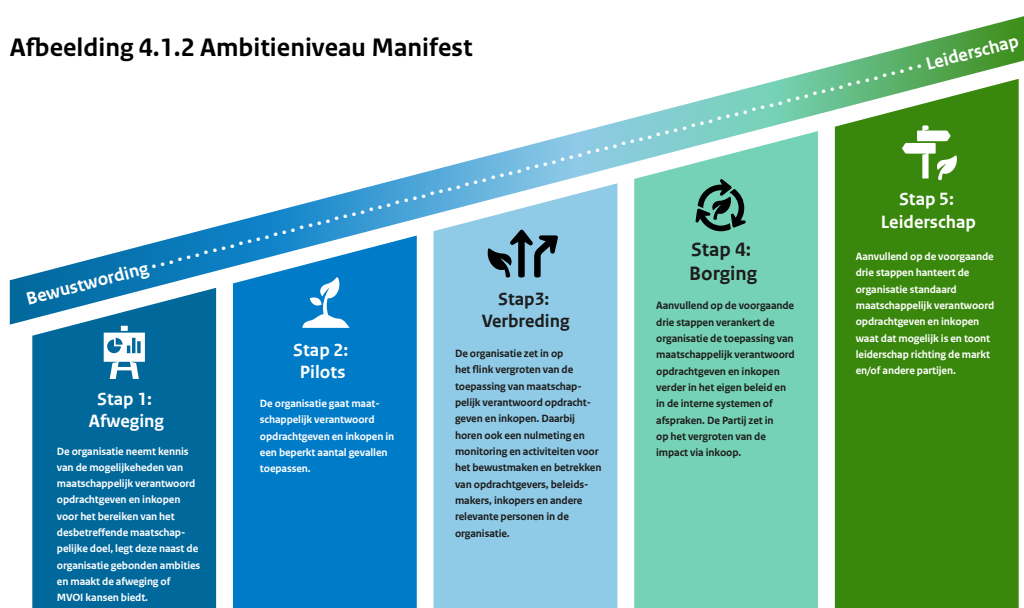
Afbeelding 4.1.2 Ambitieniveau Manifest

Bewustwording

Leiderschap

Stap 1: Afweging

De organisatie neemt kennis van de mogelijkheden van maatschappelijk verantwoord opdrachtgeven en inkopen voor het bereiken van het desbetreffende maatschappelijke doel, legt deze naast de organisatie gebonden ambities en maakt de afweging of MVOI kansen biedt.

Stap 2: Pilots

De organisatie gaat maatschappelijk verantwoord opdrachtgeven en inkopen in een beperkt aantal gevallen toepassen.

Stap3: Verbreding

De organisatie zet in op het flink vergroten van de toepassing van maatschappelijk verantwoord opdrachtgeven en inkopen. Daarbij horen ook een nulmeting en monitoring en activiteiten voor het bewustmaken en betrekken van opdrachtgevers, beleidsmakers, inkopers en andere relevante personen in de organisatie.

Stap 4: Borging

Aanvullend op de voorgaande drie stappen verankert de organisatie de toepassing van maatschappelijk verantwoord opdrachtgeven en inkopen verder in het eigen beleid en in de interne systemen of afspraken. De Partij zet in op het vergroten van de impact via inkoop.

Stap 5: Leiderschap

Aanvullend op de voorgaande drie stappen hanteert de organisatie standaard maatschappelijk verantwoord opdrachtgeven en inkopen waat dat mogelijk is en toont leiderschap richting de markt en/of andere partijen.